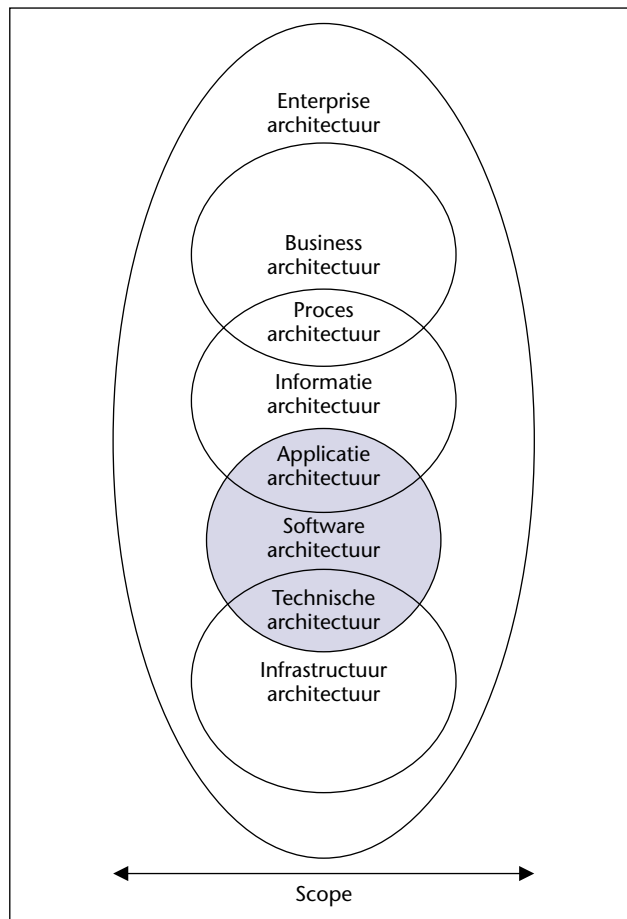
Enterprise architectuur

Business architectuur

Proces architectuur

Informatie architectuur

Applicatie architectuur

Software architectuur

Technische architectuur

Infrastructuur architectuur

Scope